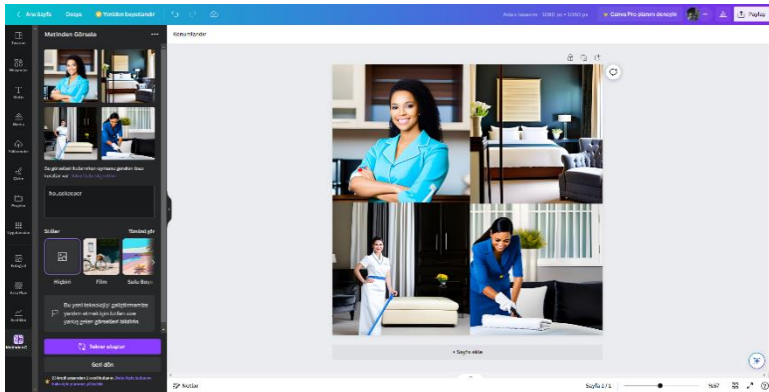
Ana Sayfa Dosya Yeniden boyutlandır
Canva Pro planını deneyin
Paylaş
Metinden Görsele
Tasarım
Öğeler
Metin
Marka
Yüklemeler
Çizim
Projeler
Uygulamalar
Fotoğraf
Arka Plan
Grafikler
Metinden G
Bu görselleri üretmek için kullanılan metin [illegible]
housekeeper
Stiller
Hiçbiri
Film
Suluboya
Bu yeni teknolojiyi geliştirmemize yardım etmek için lütfen uygunsuz görselleri bildirin
Tekrar oluştur
Geri dön
Kenarlıklar
+ Sayfa ekle
Notlar
Sayfa 1 / 1
%67